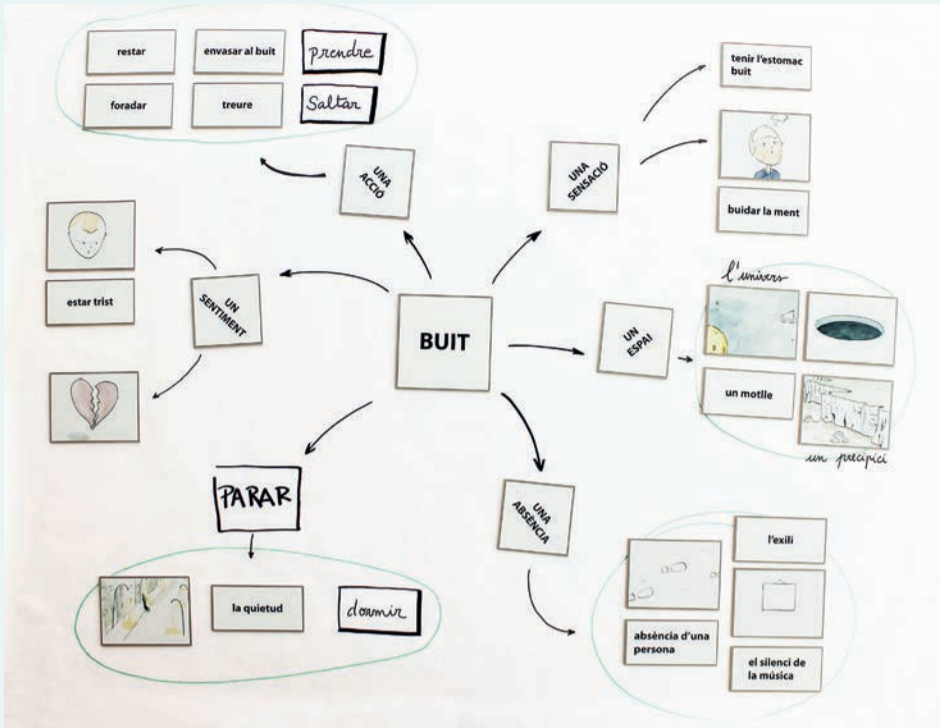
restar

envasar al buit

prendre

foradar

treure

Saltar

UNA ACCIÓ

UNA SENSACIÓ

tenir l'estomac buit

buidar la ment

UN SENTIMENT

estar trist

BUIT

l'univers

UN ESPAI

un motlle

un precipici

PARAR

la quietud

dormir

UNA ABSÈNCIA

l'exili

absència d'una persona

el silenci de la música